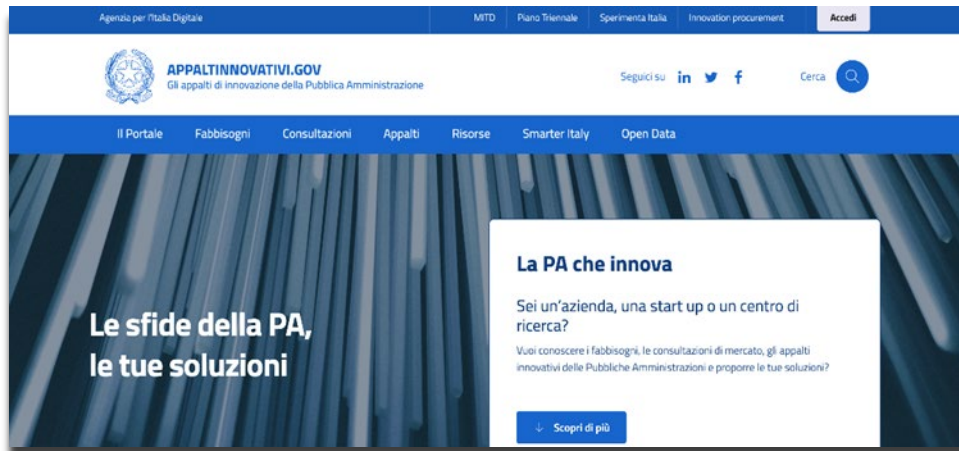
Agenzia per l'Italia Digitale

MITD Piano Triennale Sperimenta Italia Innovation procurement Accedi

APPALTINNOVATIVI.GOV
Gli appalti di innovazione della Pubblica Amministrazione

Seguici su

Cerca

Il Portale Fabbisogni Consultazioni Appalti Risorse Smarter Italy Open Data

Le sfide della PA, le tue soluzioni

La PA che innova

Sei un'azienda, una start up o un centro di ricerca?

Vuoi conoscere i fabbisogni, le consultazioni di mercato, gli appalti innovativi delle Pubbliche Amministrazioni e proporre le tue soluzioni?

Scopri di più